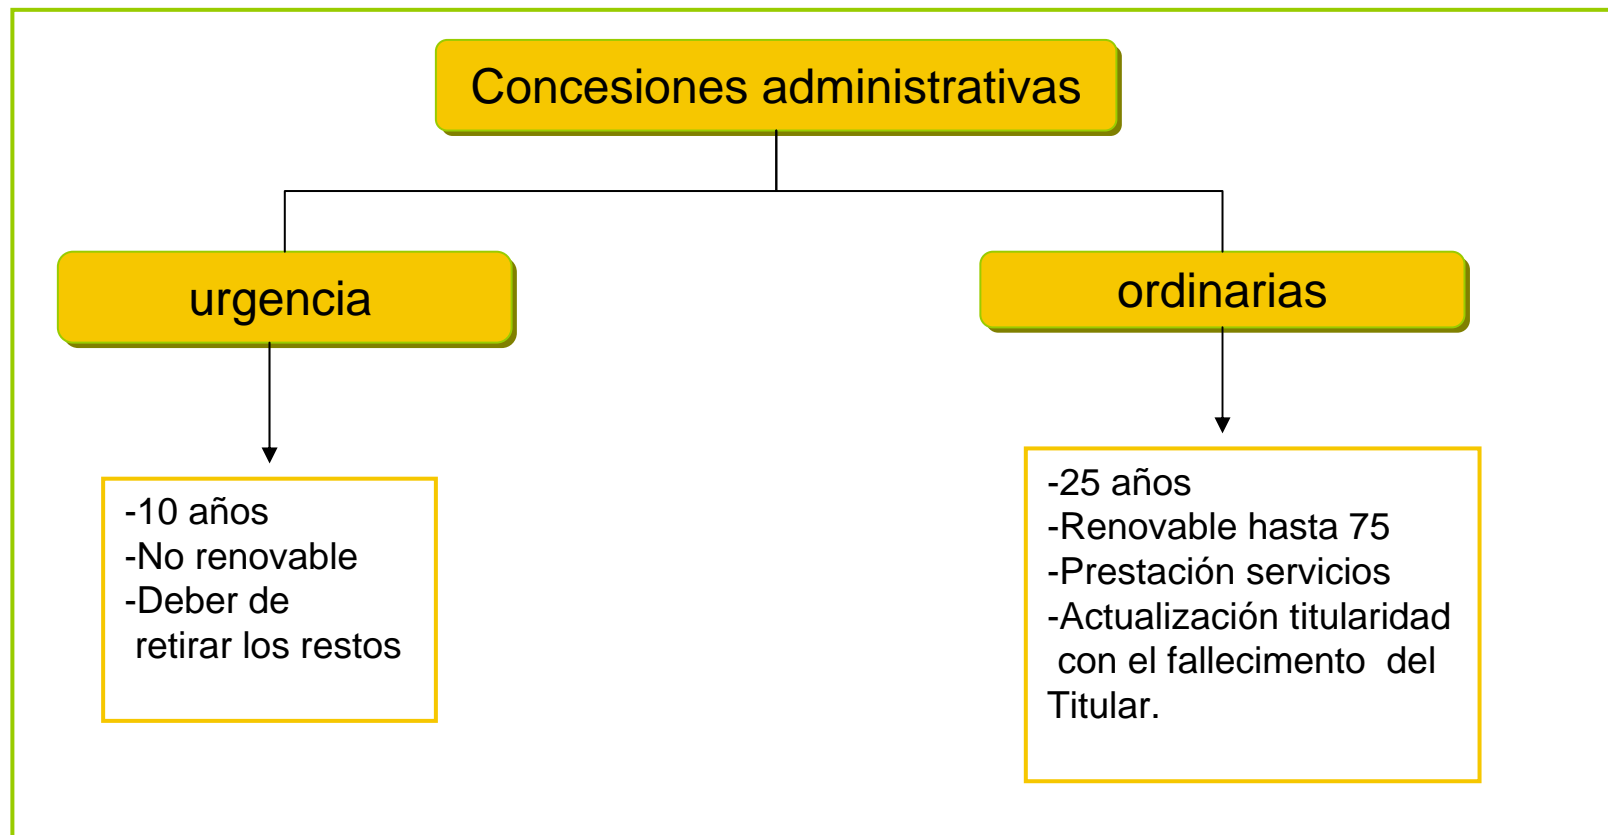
Concesiones administrativas

urgencia

-10 años
-No renovable
-Deber de retirar los restos

ordinarias

-25 años
-Renovable hasta 75
-Prestación servicios
-Actualización titularidad con el fallecimiento del Titular.